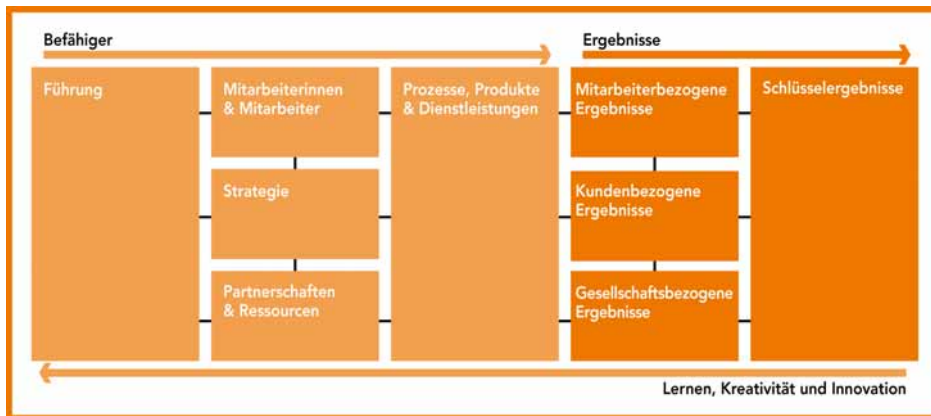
Befähiger

Ergebnisse

Führung

Mitarbeiterinnen & Mitarbeiter

Strategie

Partnerschaften & Ressourcen

Prozesse, Produkte & Dienstleistungen

Mitarbeiterbezogene Ergebnisse

Kundenbezogene Ergebnisse

Gesellschaftsbezogene Ergebnisse

Schlüsselergebnisse

Lernen, Kreativität und Innovation